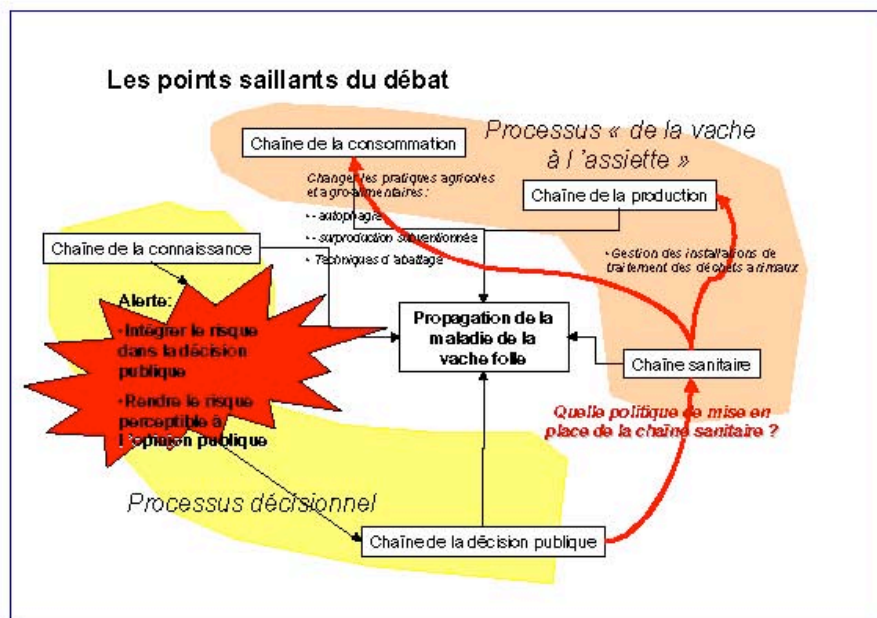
Les points saillants du débat

Chaîne de la consommation

Processus « de la vache à l'assiette »

Changer les pratiques agricoles et agro-alimentaires :

- autophagie

- surproduction subventionnée

- Techniques d'abattage

Chaîne de la production

Chaîne de la connaissance

- Gestion des installations de traitement des déchets animaux

Alerte:

- Intégrer le risque dans la décision publique

- Rendre le risque perceptible à l'opinion publique

Propagation de la maladie de la vache folle

Chaîne sanitaire

Quelle politique de mise en place de la chaîne sanitaire ?

Processus décisionnel

Chaîne de la décision publique